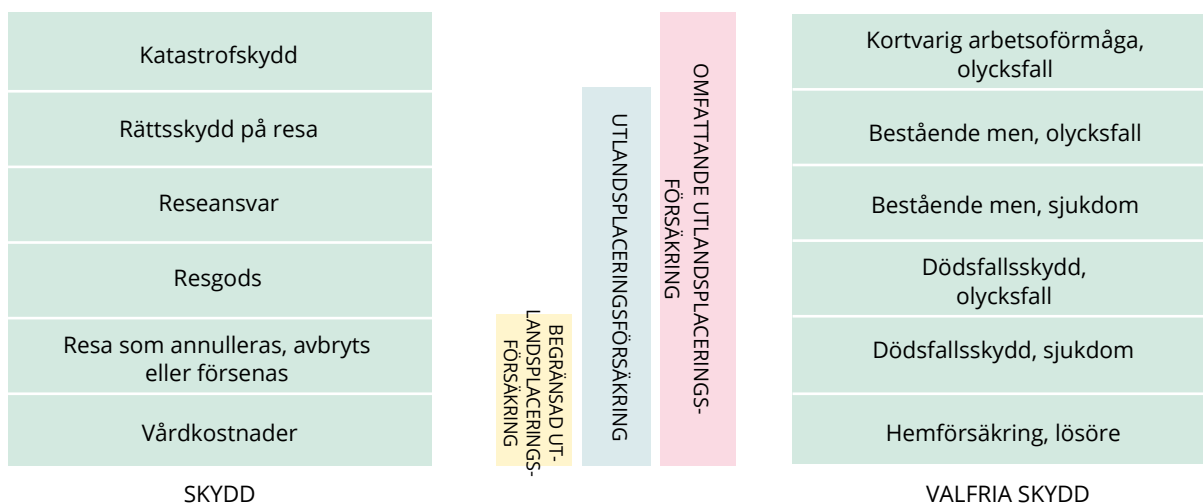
Katastrofskydd

Rättsskydd på resa

Reseansvar

Resgods

Resa som annulleras, avbryts eller försenas

Vårdkostnader

SKYDD

BEGRÄNSAD UTLANDSPLACERINGSFÖRSÄKRING

UTLANDSPLACERINGSFÖRSÄKRING

OMFATTANDE UTLANDSPLACERINGSFÖRSÄKRING

Kortvarig arbetsoförmåga, olycksfall

Bestående men, olycksfall

Bestående men, sjukdom

Dödsfallsskydd, olycksfall

Dödsfallsskydd, sjukdom

Hemförsäkring, lösöre

VALFRIA SKYDD